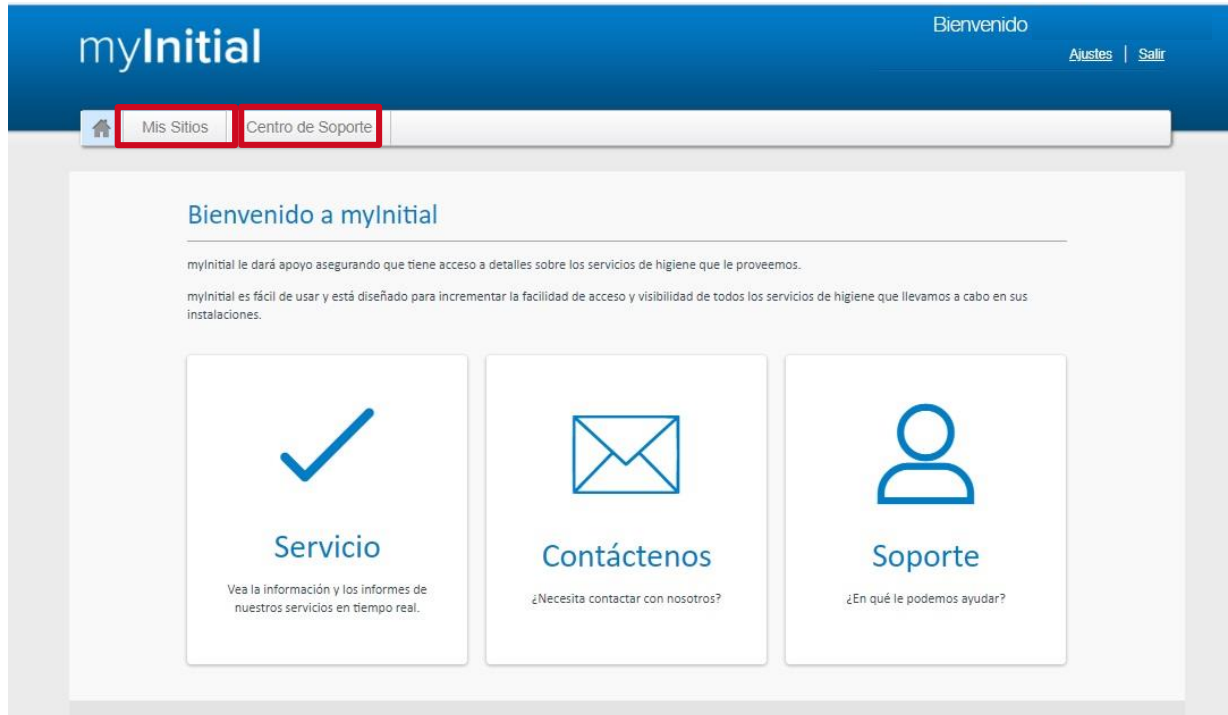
myInitial

Bienvenido

Ajustes | Salir

Mis Sitios

Centro de Soporte

Bienvenido a myInitial

myInitial le dará apoyo asegurando que tiene acceso a detalles sobre los servicios de higiene que le proveemos.

myInitial es fácil de usar y está diseñado para incrementar la facilidad de acceso y visibilidad de todos los servicios de higiene que llevamos a cabo en sus instalaciones.

Servicio

Vea la información y los informes de nuestros servicios en tiempo real.

Contáctenos

¿Necesita contactar con nosotros?

Soporte

¿En qué le podemos ayudar?